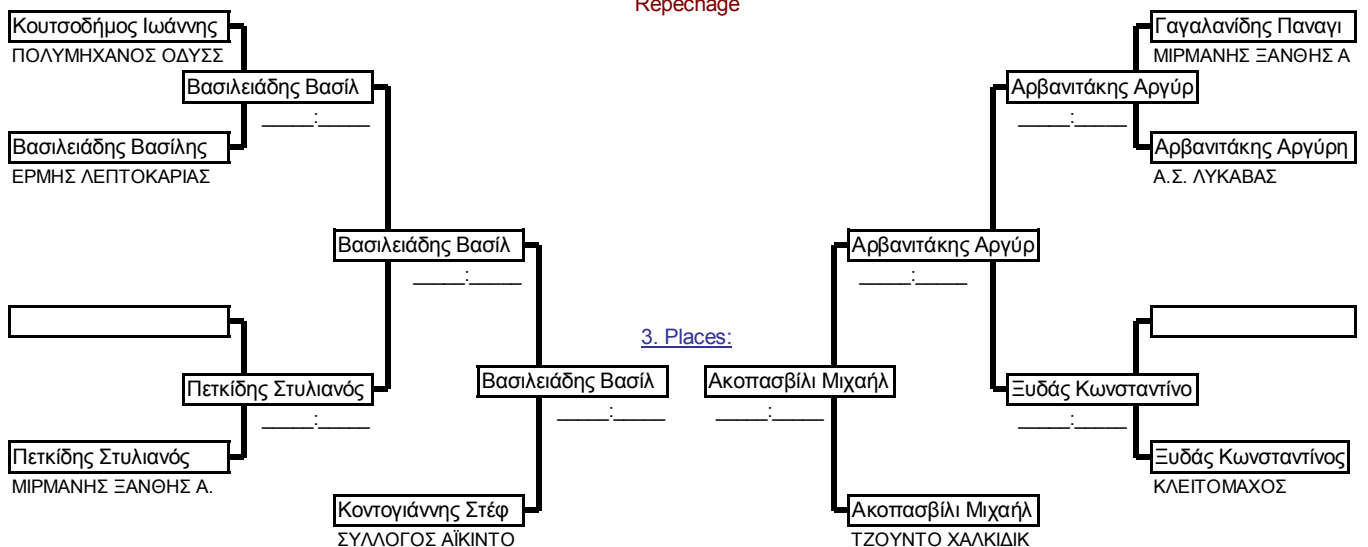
Repechage

Κουτσοδήμος Ιωάννης
ΠΟΛΥΜΗΧΑΝΟΣ ΟΔΥΣΣ

Βασιλειάδης Βασίλ
____:____

Βασιλειάδης Βασίλης
ΕΡΜΗΣ ΛΕΠΤΟΚΑΡΙΑΣ

Βασιλειάδης Βασίλ
____:____

Πετκίδης Στυλιανός
____:____

Πετκίδης Στυλιανός
ΜΙΡΜΑΝΗΣ ΞΑΝΘΗΣ Α.

Βασιλειάδης Βασίλ
____:____

Κοντογιάννης Στέφ
ΣΥΛΛΟΓΟΣ ΑΪΚΙΝΤΟ

3. Places:

Ακοπασβίλι Μιχαήλ
____:____

Ακοπασβίλι Μιχαήλ
ΤΖΟΥΝΤΟ ΧΑΛΚΙΔΙΚ

Γαγαλανίδης Παναγι
ΜΙΡΜΑΝΗΣ ΞΑΝΘΗΣ Α

Αρβανιτάκης Αργύρ
____:____

Αρβανιτάκης Αργύρη
Α.Σ. ΛΥΚΑΒΑΣ

Αρβανιτάκης Αργύρ
____:____

Ξυδάς Κωνσταντίνο
____:____

Ξυδάς Κωνσταντίνος
ΚΛΕΙΤΟΜΑΧΟΣ